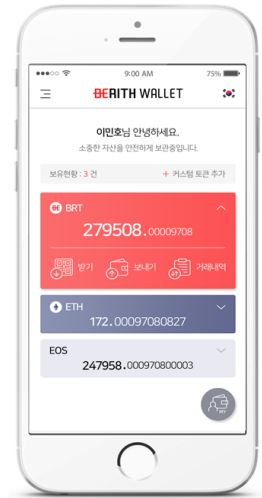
9:00 AM
75%

BERITH WALLET

이민호님 안녕하세요.
소중한 자산을 안전하게 보관중입니다.

보유현황 : 3 건
+ 커스텀 토큰 추가

BE BRT
279508.00009708
받기
보내기
거래내역

ETH
172.00097080827

EOS
247958.000970800003